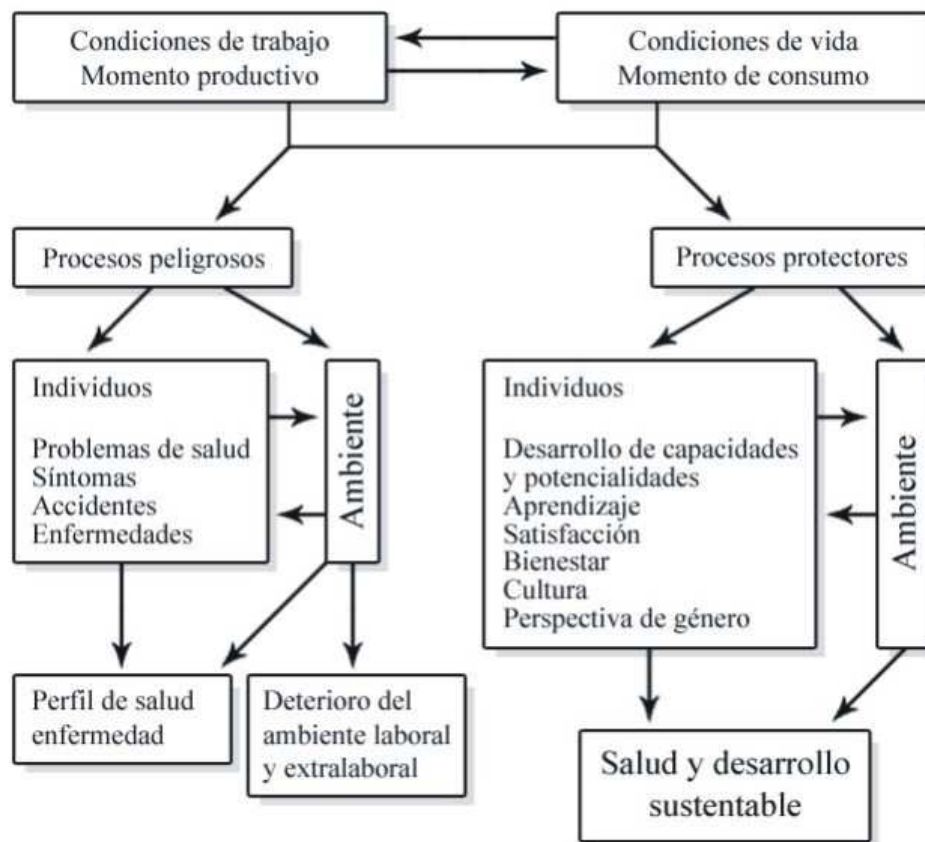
Condiciones de trabajo
Momento productivo

Condiciones de vida
Momento de consumo

Procesos peligrosos

Procesos protectores

Individuos

Problemas de salud
Síntomas
Accidentes
Enfermedades

Ambiente

Individuos

Desarrollo de capacidades y potencialidades
Aprendizaje
Satisfacción
Bienestar
Cultura
Perspectiva de género

Ambiente

Perfil de salud enfermedad

Deterioro del ambiente laboral y extralaboral

Salud y desarrollo sustentable